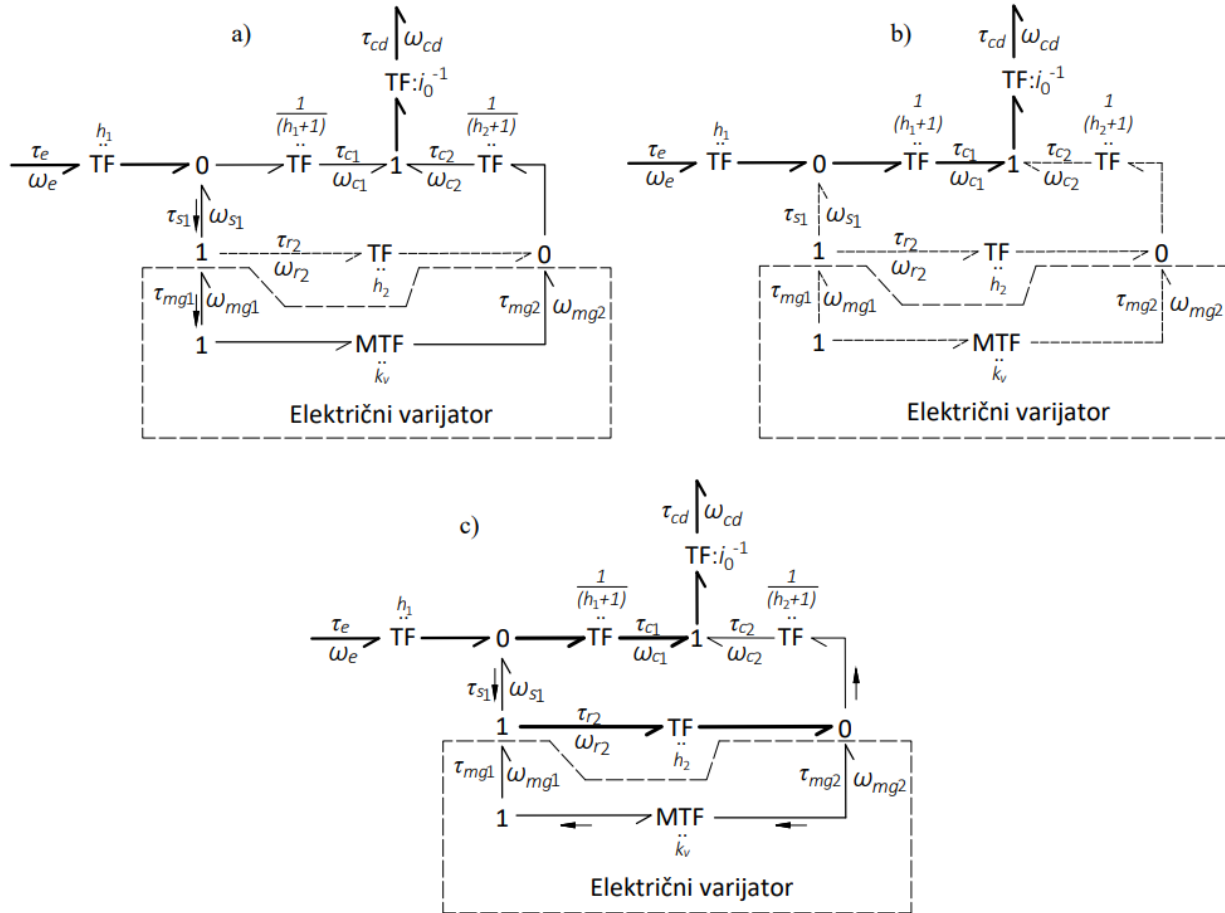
a)

$\tau_{cd}$ $\omega_{cd}$
TF:$i_0^{-1}$

$h_1$
$\frac{1}{(h_1+1)}$
$\frac{1}{(h_2+1)}$
$\tau_e$
$\omega_e$
TF
0
TF
$\tau_{c1}$
$\omega_{c1}$
1
$\tau_{c2}$
$\omega_{c2}$
TF
$\tau_{s1}$ $\omega_{s1}$
1
$\tau_{r2}$
$\omega_{r2}$
TF
$h_2$
0
$\tau_{mg1}$ $\omega_{mg1}$
$\tau_{mg2}$ $\omega_{mg2}$
1
MTF
$k_v$
Električni varijator

b)

$\tau_{cd}$ $\omega_{cd}$
TF:$i_0^{-1}$

$h_1$
$\frac{1}{(h_1+1)}$
$\frac{1}{(h_2+1)}$
$\tau_e$
$\omega_e$
TF
0
TF
$\tau_{c1}$
$\omega_{c1}$
1
$\tau_{c2}$
$\omega_{c2}$
TF
$\tau_{s1}$ $\omega_{s1}$
1
$\tau_{r2}$
$\omega_{r2}$
TF
$h_2$
0
$\tau_{mg1}$ $\omega_{mg1}$
$\tau_{mg2}$ $\omega_{mg2}$
1
MTF
$k_v$
Električni varijator

c)

$\tau_{cd}$ $\omega_{cd}$
TF:$i_0^{-1}$

$h_1$
$\frac{1}{(h_1+1)}$
$\frac{1}{(h_2+1)}$
$\tau_e$
$\omega_e$
TF
0
TF
$\tau_{c1}$
$\omega_{c1}$
1
$\tau_{c2}$
$\omega_{c2}$
TF
$\tau_{s1}$ $\omega_{s1}$
1
$\tau_{r2}$
$\omega_{r2}$
TF
$h_2$
0
$\tau_{mg1}$ $\omega_{mg1}$
$\tau_{mg2}$ $\omega_{mg2}$
1
MTF
$k_v$
Električni varijator